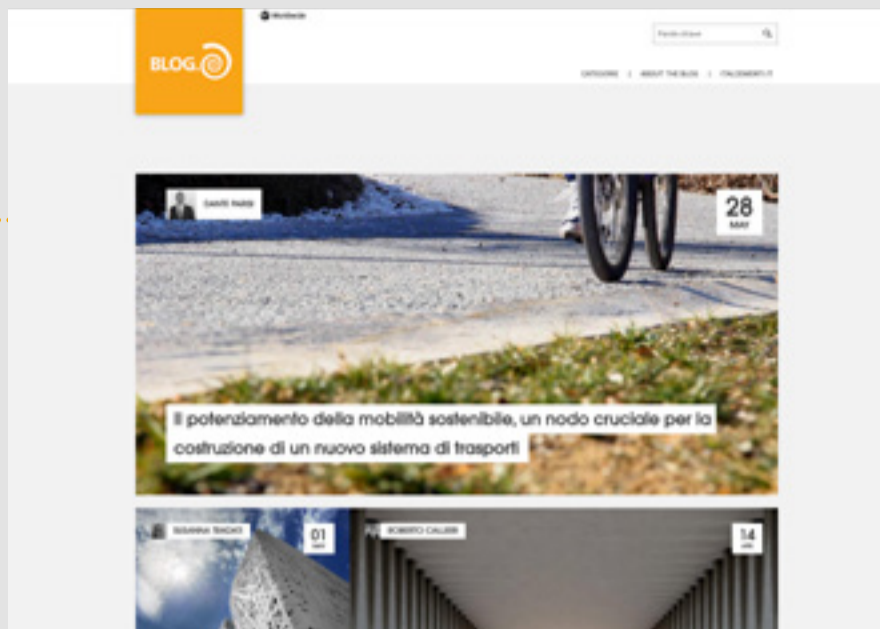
BLOG.

Italcementi

Parole chiave

CATEGORIE | ABOUT THE BLOG | ITALCEMENTI.IT

DANTE PARISI

28
MAY

Il potenziamento della mobilità sostenibile, un nodo cruciale per la costruzione di un nuovo sistema di trasporti

SUSANNA TENDAS

01
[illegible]

ROBERTO CALLERI

14
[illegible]